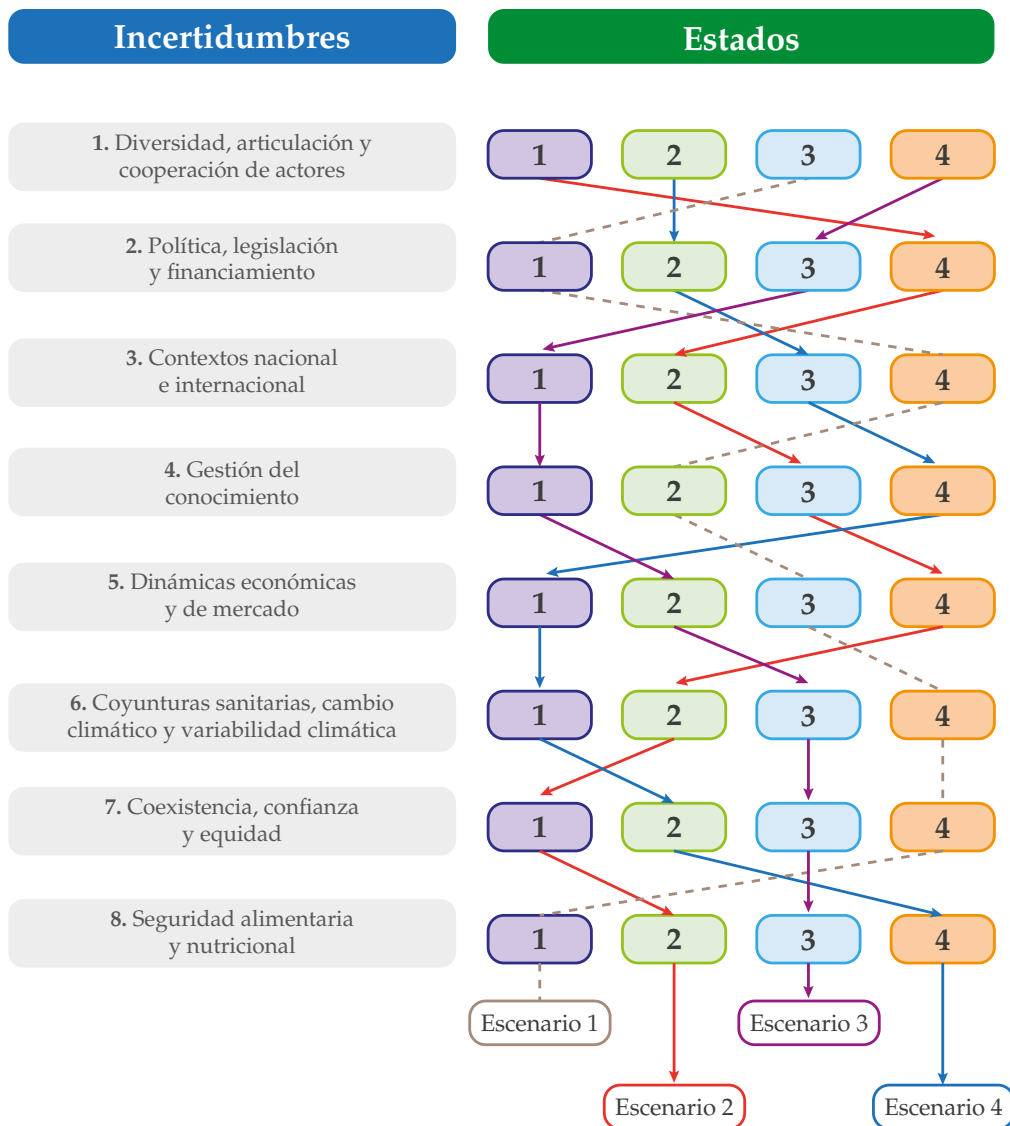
Incertidumbres

Estados

1. Diversidad, articulación y cooperación de actores

1 2 3 4

2. Política, legislación y financiamiento

1 2 3 4

3. Contextos nacional e internacional

1 2 3 4

4. Gestión del conocimiento

1 2 3 4

5. Dinámicas económicas y de mercado

1 2 3 4

6. Coyunturas sanitarias, cambio climático y variabilidad climática

1 2 3 4

7. Coexistencia, confianza y equidad

1 2 3 4

8. Seguridad alimentaria y nutricional

1 2 3 4

Escenario 1

Escenario 3

Escenario 2

Escenario 4